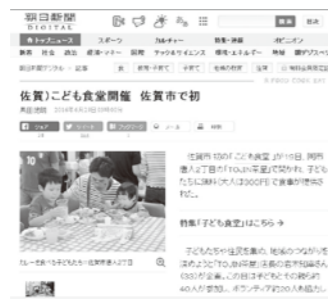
朝日新聞 DIGITAL

トップニュース スポーツ カルチャー 教育・子育 オピニオン

佐賀）こども食堂開催 佐賀市で初

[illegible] 2016年6月24日 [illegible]

シェア ツイート ブックマーク メール 印刷

佐賀市 初の「こども食堂」が15日、同市 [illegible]で開かれた。子ども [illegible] 大人は300円で食事が提供 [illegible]

特集「子ども食堂」はこちら→

子どもたちや住民を集め、地域のつながりを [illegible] 40人が参加。ボランティア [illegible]

カレーを食べる子どもたち＝佐賀市